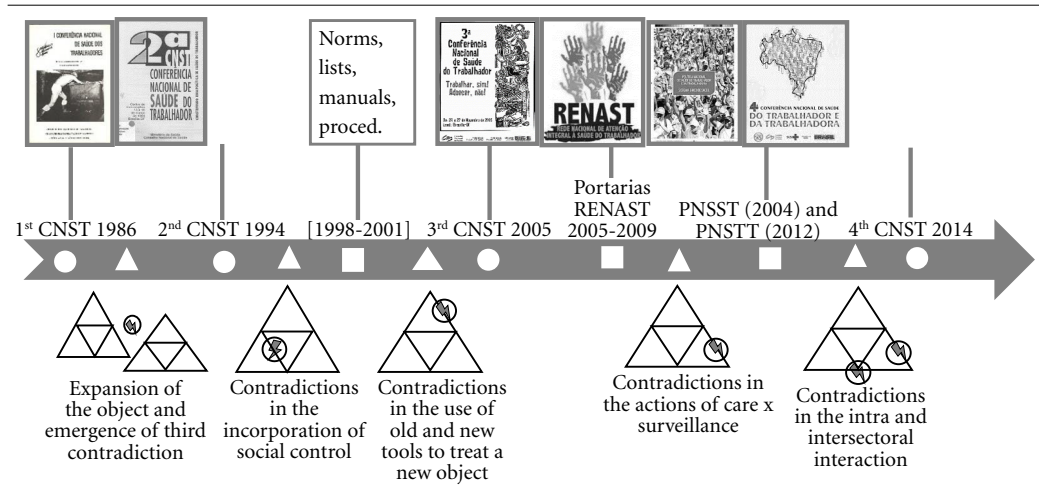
I CONFERÊNCIA NACIONAL DE SAÚDE DOS TRABALHADORES

2ª CNST CONFERÊNCIA NACIONAL DE SAÚDE DO TRABALHADOR

Norms, lists, manuals, proced.

3ª Conferência Nacional de Saúde do Trabalhador
Trabalhar, sim! Adoecer, não!

RENAST
REDE NACIONAL DE ATENÇÃO INTEGRAL À SAÚDE DO TRABALHADOR

4ª CONFERÊNCIA NACIONAL DE SAÚDE DO TRABALHADOR E DA TRABALHADORA

1st CNST 1986

2nd CNST 1994

[1998-2001]

3rd CNST 2005

Portarias RENAST 2005-2009

PNSST (2004) and PNSTT (2012)

4th CNST 2014

Expansion of the object and emergence of third contradiction

Contradictions in the incorporation of social control

Contradictions in the use of old and new tools to treat a new object

Contradictions in the actions of care x surveillance

Contradictions in the intra and intersectoral interaction